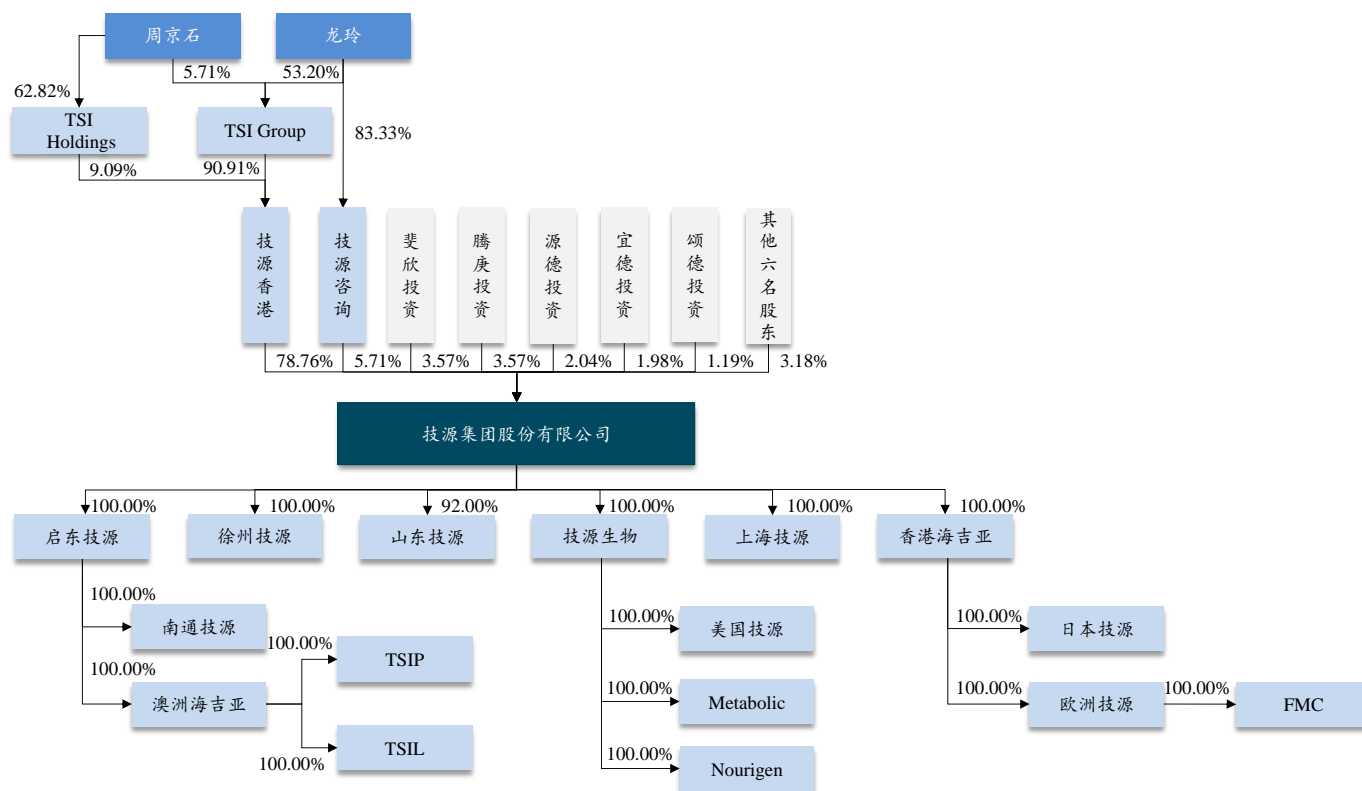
周京石

龙玲

62.82%

5.71%

53.20%

TSI Holdings

TSI Group

83.33%

9.09%

90.91%

技源香港

技源咨询

斐欣投资

腾庚投资

源德投资

宜德投资

颂德投资

其他六名股东

78.76%

5.71%

3.57%

3.57%

2.04%

1.98%

1.19%

3.18%

技源集团股份有限公司

100.00%

100.00%

92.00%

100.00%

100.00%

100.00%

启东技源

徐州技源

山东技源

技源生物

上海技源

香港海吉亚

100.00%

南通技源

100.00%

TSIP

100.00%

澳洲海吉亚

TSIL

100.00%

100.00%

美国技源

100.00%

Metabolic

100.00%

Nourigen

100.00%

日本技源

100.00%

欧洲技源

100.00%

FMC